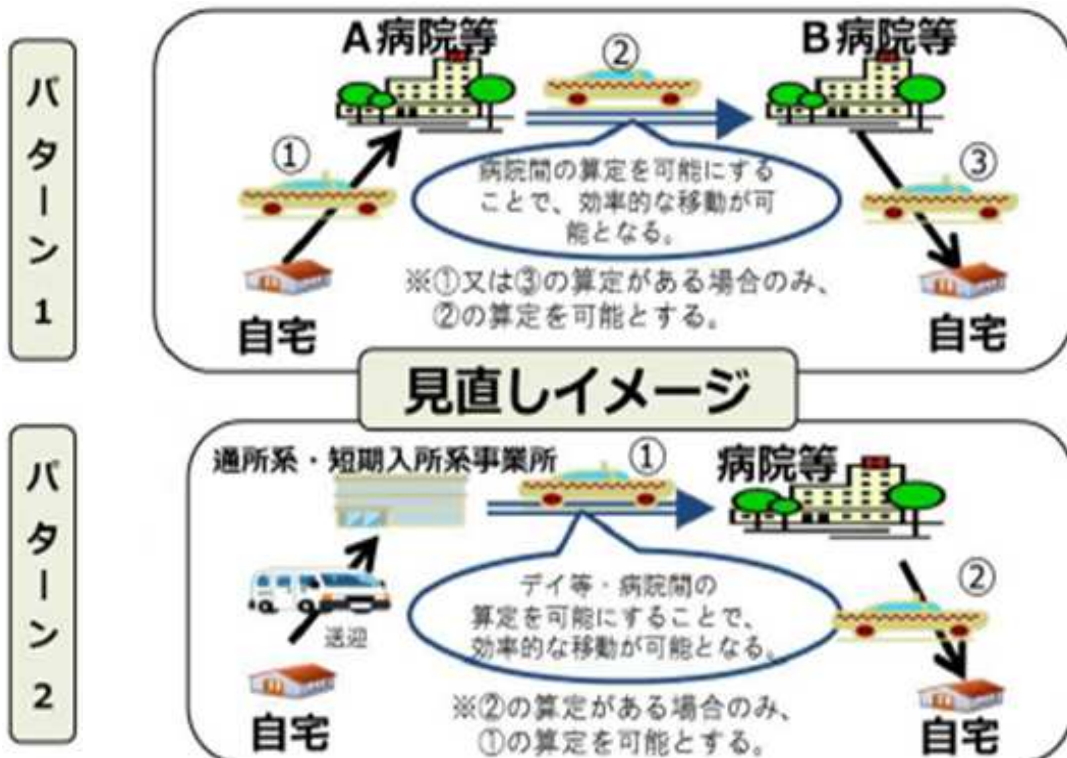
パターン1

A病院等

②

B病院等

①

病院間の算定を可能にすることで、効率的な移動が可能となる。

③

※①又は③の算定がある場合のみ、②の算定を可能とする。

自宅

自宅

見直しイメージ

パターン2

通所系・短期入所系事業所

①

病院等

送迎

デイ等・病院間の算定を可能にすることで、効率的な移動が可能となる。

②

※②の算定がある場合のみ、①の算定を可能とする。

自宅

自宅